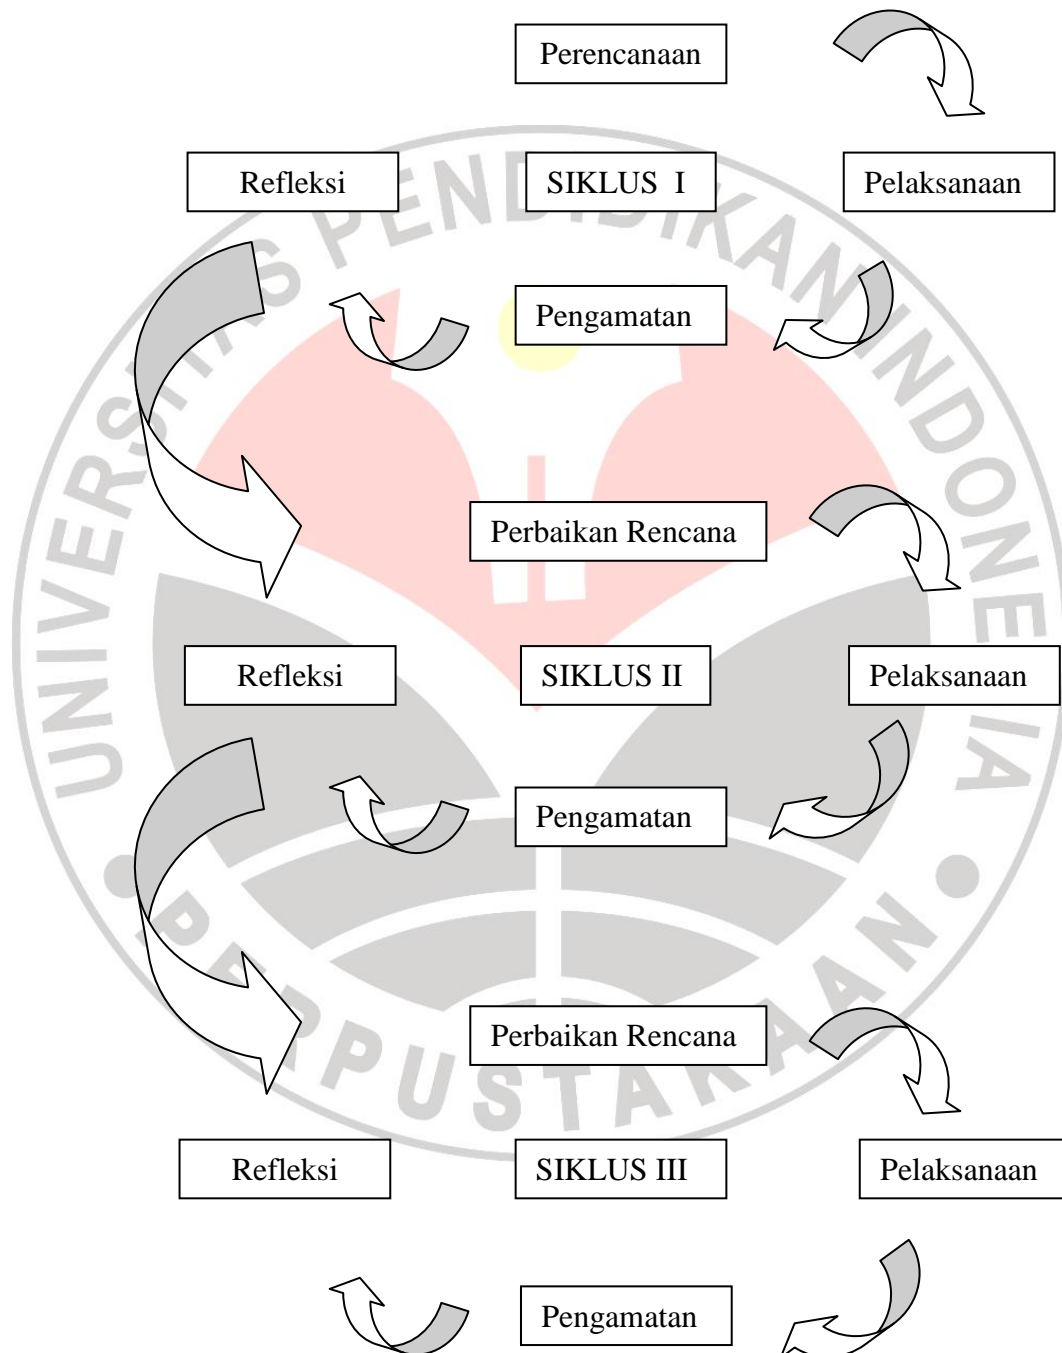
Perencanaan

Refleksi

SIKLUS I

Pelaksanaan

Pengamatan

Perbaikan Rencana

Refleksi

SIKLUS II

Pelaksanaan

Pengamatan

Perbaikan Rencana

Refleksi

SIKLUS III

Pelaksanaan

Pengamatan

UNIVERSITAS PENDIDIKAN INDONESIA

PERPUSTAKAAN